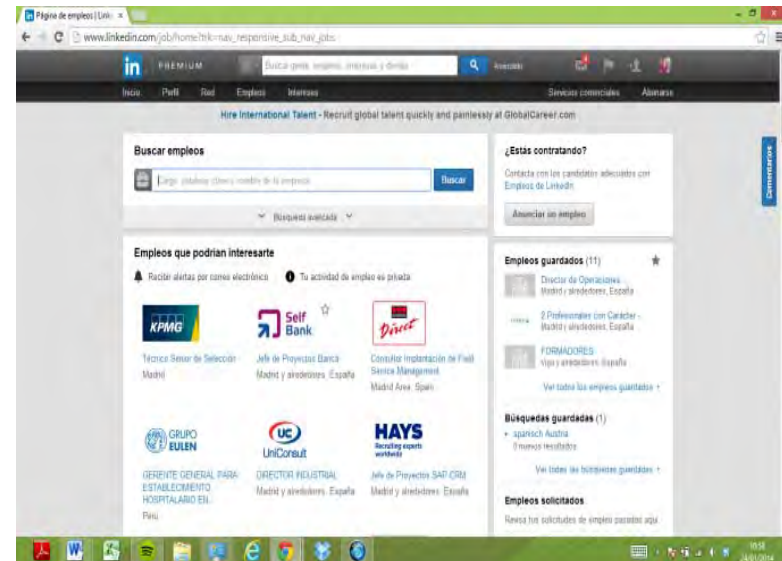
Página de empleos | Linkedin ×

www.linkedin.com/job/home?trk=nav_responsive_sub_nav_jobs

in PREMIUM

Busca gente, empleos, empresas y demás

Avanzada

Inicio Perfil Red Empleos Intereses

Servicios comerciales Asómate

Hire International Talent - Recruit global talent quickly and painlessly at GlobalCareer.com

Buscar empleos

Cargo, palabras clave o nombre de la empresa

Buscar

Búsqueda avanzada

Empleos que podrían interesarte

Recibir alertas por correo electrónico

Tu actividad de empleo es privada

KPMG

Técnico Senior de Selección

Madrid

Self Bank

Jefe de Proyectos Banca

Madrid y alrededores, España

Direct

Consultor Implantación de Field Service Management

Madrid Area, Spain

GRUPO EULEN

GERENTE GENERAL PARA ESTABLECIMIENTO HOSPITALARIO EN...

Perú

UC UniConsult

DIRECTOR INDUSTRIAL

Madrid y alrededores, España

HAYS Recruiting experts worldwide

Jefe de Proyectos SAP CRM

Madrid y alrededores, España

¿Estás contratando?

Contacta con los candidatos adecuados con Empleos de LinkedIn

Anunciar un empleo

Comentarios

Empleos guardados (11)

Director de Operaciones

Madrid y alrededores, España

2 Profesionales con Carácter

Madrid y alrededores, España

FORMADORES

Vigo y alrededores, España

Ver todos los empleos guardados

Búsquedas guardadas (1)

sparisch Austria

0 nuevos resultados

Ver todas las búsquedas guardadas

Empleos solicitados

Revisa tus solicitudes de empleo pasadas aquí

10:51
24/01/2014